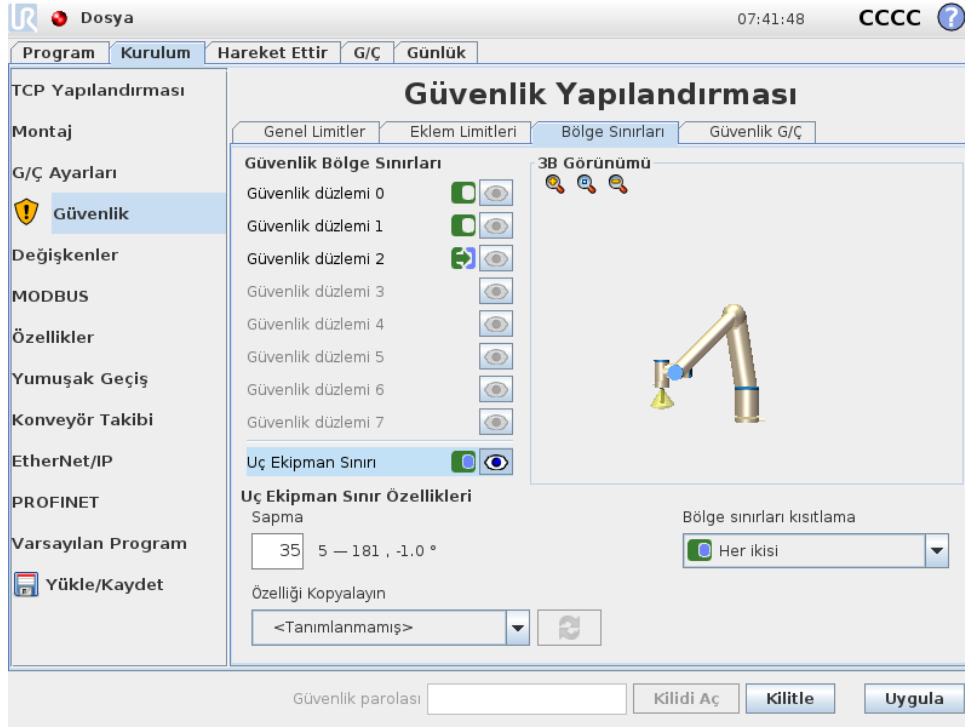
Dosya 07:41:48 CCCC ?

Program | Kurulum | Hareket Ettir | G/Ç | Günlük

TCP Yapılandırması
Montaj
G/Ç Ayarları
Güvenlik
Değişkenler
MODBUS
Özellikler
Yumuşak Geçiş
Konveyör Takibi
EtherNet/IP
PROFINET
Varsayılan Program
Yükle/Kaydet

Güvenlik Yapılandırması

Genel Limitler | Eklem Limitleri | Bölge Sınırları | Güvenlik G/Ç

Güvenlik Bölge Sınırları
Güvenlik düzlemi 0
Güvenlik düzlemi 1
Güvenlik düzlemi 2
Güvenlik düzlemi 3
Güvenlik düzlemi 4
Güvenlik düzlemi 5
Güvenlik düzlemi 6
Güvenlik düzlemi 7
Uç Ekipman Sınırı

3B Görünümü

Uç Ekipman Sınır Özellikleri
Sapma
35 5 — 181 , -1.0 °

Bölge sınırları kısıtlama
Her ikisi

Özelliği Kopyalayın
<Tanımlanmamış>

Güvenlik parolası | Kilidi Aç | Kilitle | Uygula